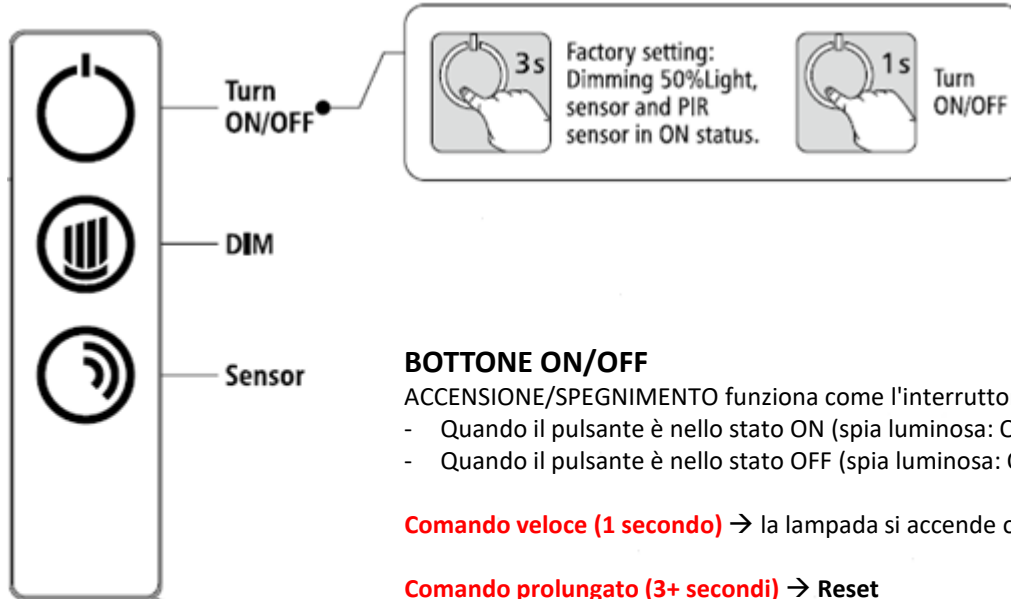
Turn ON/OFF

3s

Factory setting: Dimming 50%Light, sensor and PIR sensor in ON status.

1s

Turn ON/OFF

DIM

Sensor

**BOTTONE ON/OFF**

ACCENSIONE/SPEGNIMENTO funziona come l'interrutto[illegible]

- Quando il pulsante è nello stato ON (spia luminosa: O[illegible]
- Quando il pulsante è nello stato OFF (spia luminosa: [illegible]

**Comando veloce (1 secondo)** → la lampada si accende o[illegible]

**Comando prolungato (3+ secondi)** → **Reset**